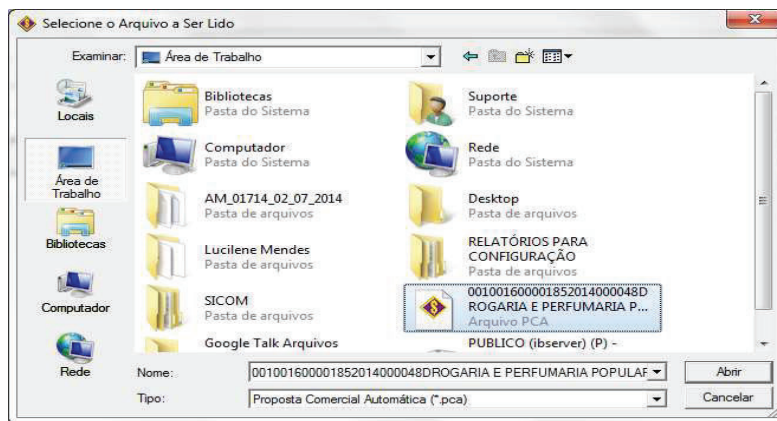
Selecione o Arquivo a Ser Lido

Examinar: Área de Trabalho

Locais

Área de Trabalho

Bibliotecas

Computador

Rede

Bibliotecas
Pasta do Sistema

Suporte
Pasta do Sistema

Computador
Pasta do Sistema

Rede
Pasta do Sistema

AM_01714_02_07_2014
Pasta de arquivos

Desktop
Pasta de arquivos

Lucilene Mendes
Pasta de arquivos

RELATÓRIOS PARA CONFIGURAÇÃO
Pasta de arquivos

SICOM
Pasta de arquivos

00100160000185201400004 8DROGARIA E PERFUMARIA P...
Arquivo PCA

Google Talk Arquivos

PUBLICO (ibserver) (P) -

Nome: 001001600001852014000048DROGARIA E PERFUMARIA POPULAF

Tipo: Proposta Comercial Automática (*.pca)

Abrir

Cancelar